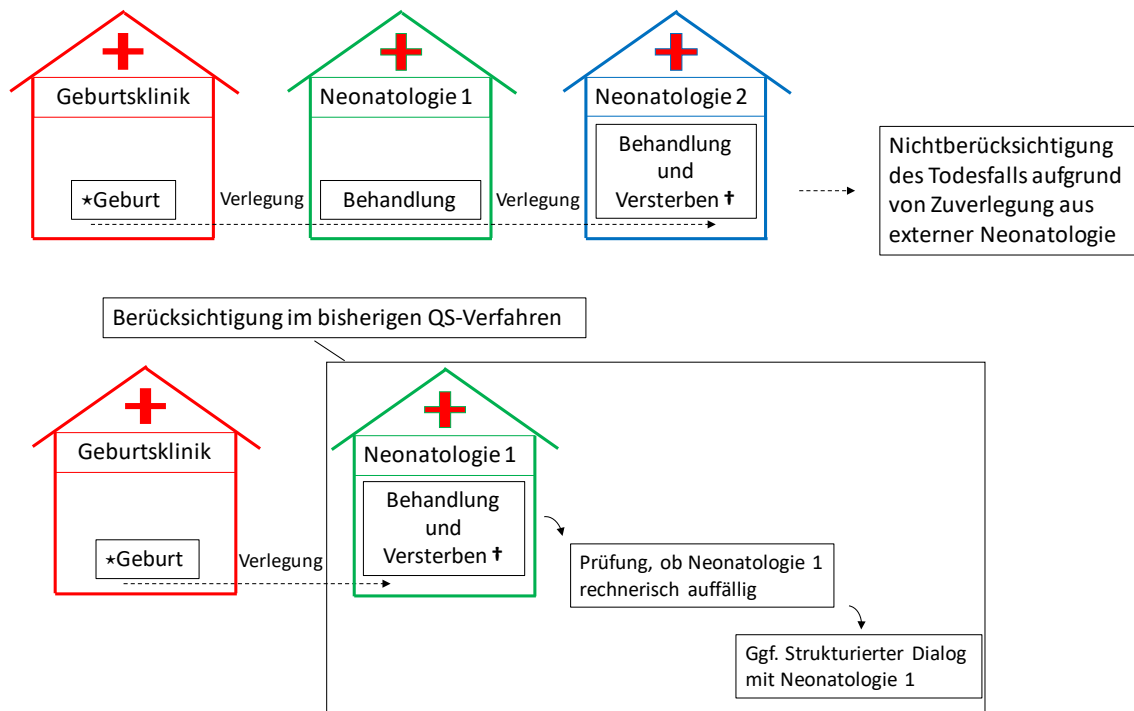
Geburtsklinik

⋆Geburt

Verlegung

Neonatologie 1

Behandlung

Verlegung

Neonatologie 2

Behandlung und Versterben †

Nichtberücksichtigung des Todesfalls aufgrund von Zuverlegung aus externer Neonatologie

Berücksichtigung im bisherigen QS-Verfahren

Geburtsklinik

⋆Geburt

Verlegung

Neonatologie 1

Behandlung und Versterben †

Prüfung, ob Neonatologie 1 rechnerisch auffällig

Ggf. Strukturierter Dialog mit Neonatologie 1